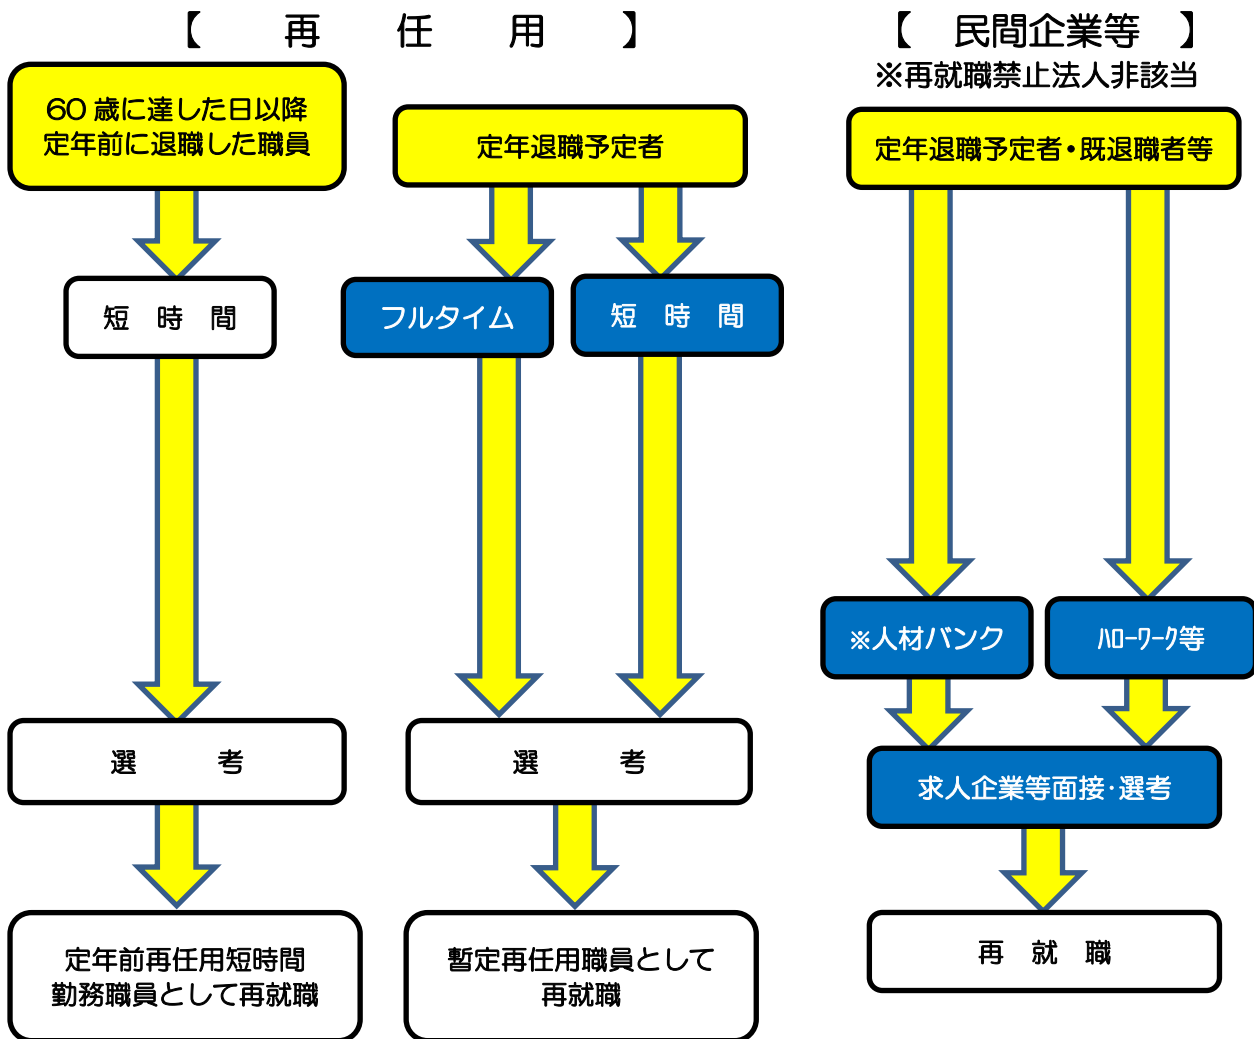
【　再　任　用　】

60 歳に達した日以降
定年前に退職した職員

短　時　間

選　考

定年前再任用短時間
勤務職員として再就職

定年退職予定者

フルタイム

短　時　間

選　考

暫定再任用職員として
再就職

【　民間企業等　】
※再就職禁止法人非該当

定年退職予定者・既退職者等

※人材バンク

ハローワーク等

求人企業等面接・選考

再　就　職